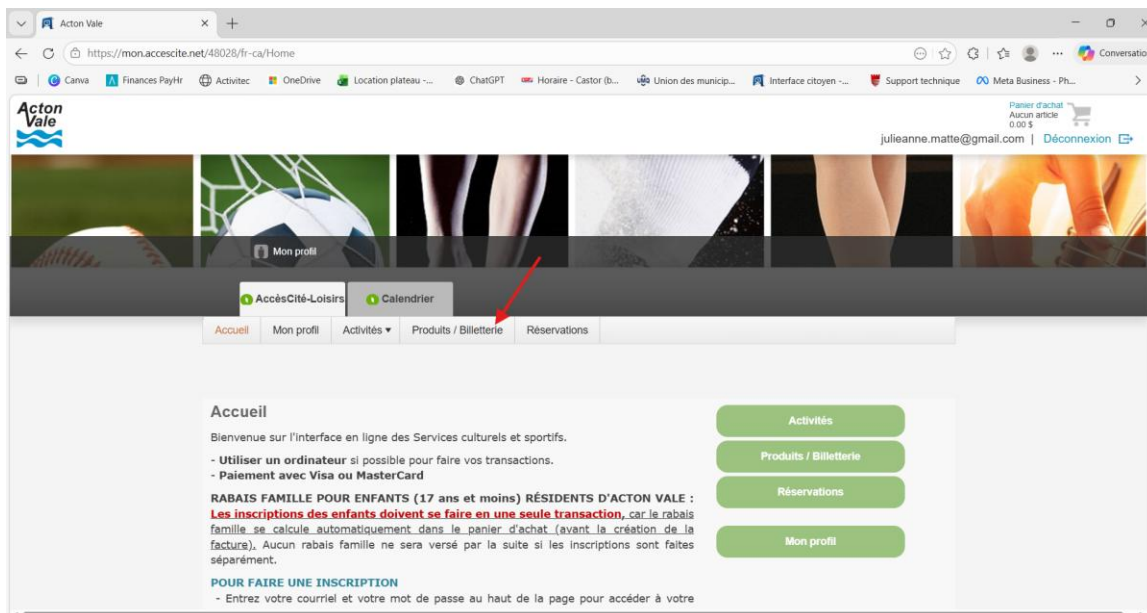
Acton Vale
https://mon.accescite.net/48028/fr-ca/Home
Canva | Finances PayHr | Activitec | OneDrive | Location plateau -... | ChatGPT | Horaire - Castor (b... | Union des municip... | Interface citoyen -... | Support technique | Meta Business - Ph...
Conversatio

Acton Vale

Panier d'achat
Aucun article
0.00 $
julieanne.matte@gmail.com | Déconnexion

Mon profil

AccèsCité-Loisirs | Calendrier

Accueil | Mon profil | Activités ▾ | Produits / Billetterie | Réservations

Accueil
Bienvenue sur l'interface en ligne des Services culturels et sportifs.

- **Utiliser un ordinateur** si possible pour faire vos transactions.
- **Paiement avec Visa ou MasterCard**

**RABAIS FAMILLE POUR ENFANTS (17 ans et moins) RÉSIDENTS D'ACTON VALE :** **Les inscriptions des enfants doivent se faire en une seule transaction**, car le rabais famille se calcule automatiquement dans le panier d'achat (avant la création de la facture). Aucun rabais famille ne sera versé par la suite si les inscriptions sont faites séparément.

**POUR FAIRE UNE INSCRIPTION**
- Entrez votre courriel et votre mot de passe au haut de la page pour accéder à votre

Activités
Produits / Billetterie
Réservations
Mon profil